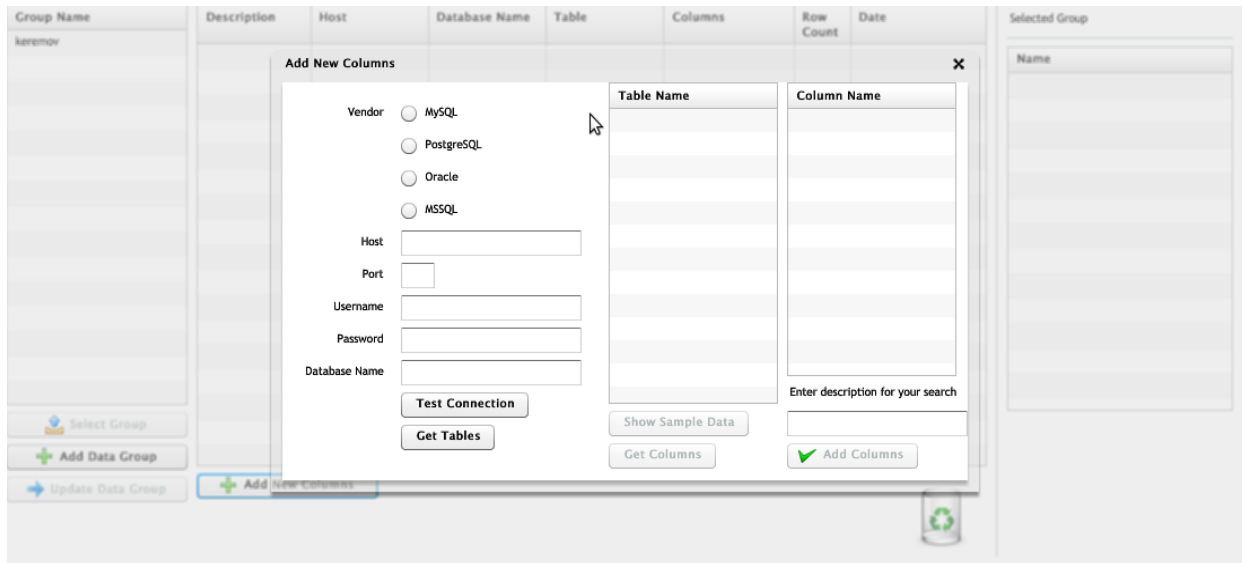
Group Name
keremov

Description | Host | Database Name | Table | Columns | Row Count | Date

Selected Group

Name

Add New Columns

×

Vendor
MySQL
PostgreSQL
Oracle
MSSQL

Host
Port
Username
Password
Database Name

Test Connection
Get Tables

Table Name

Show Sample Data
Get Columns

Column Name

Enter description for your search

Add Columns

Select Group
Add Data Group
Update Data Group
Add New Columns